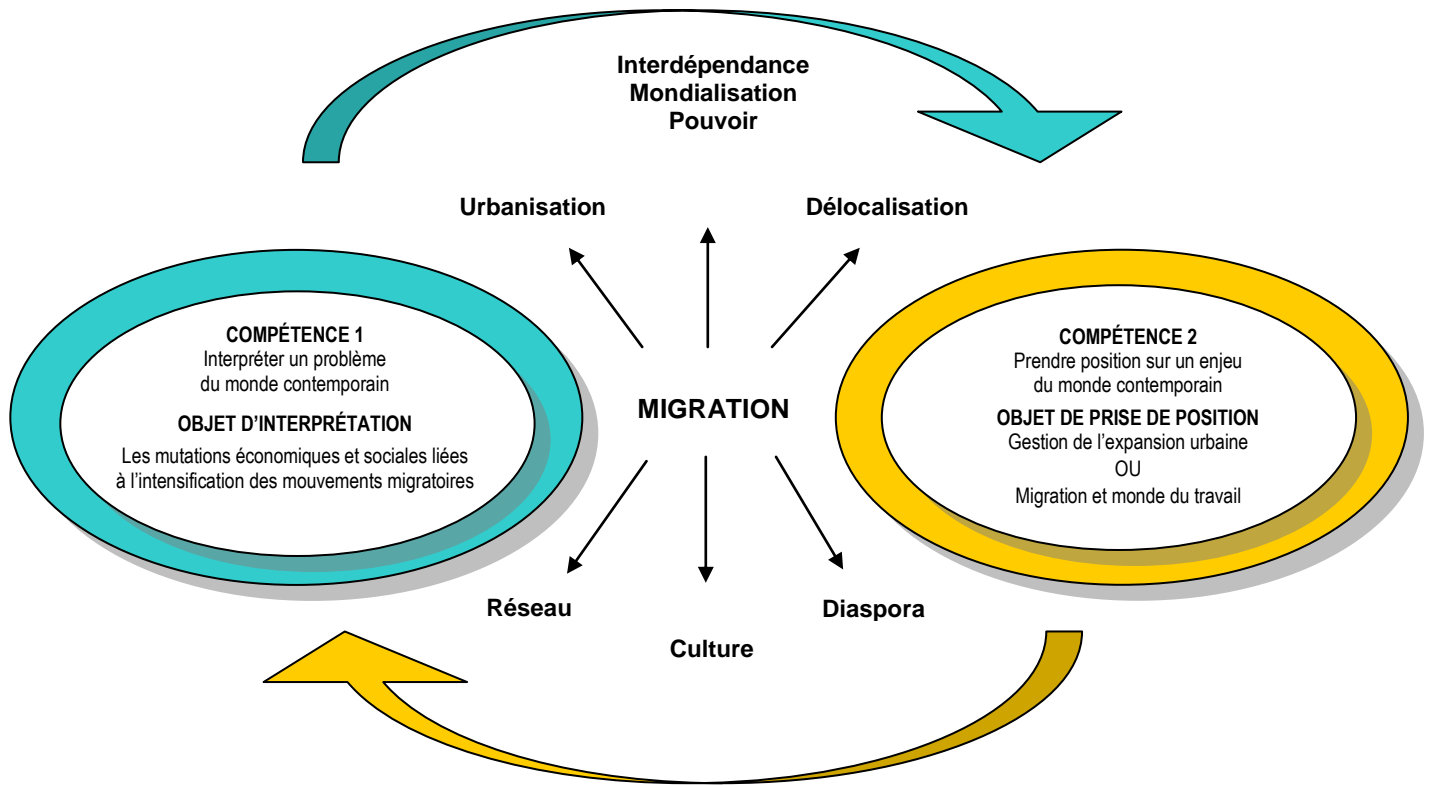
Interdépendance
Mondialisation
Pouvoir

Urbanisation

Délocalisation

COMPÉTENCE 1
Interpréter un problème du monde contemporain

OBJET D'INTERPRÉTATION
Les mutations économiques et sociales liées à l'intensification des mouvements migratoires

MIGRATION

COMPÉTENCE 2
Prendre position sur un enjeu du monde contemporain

OBJET DE PRISE DE POSITION
Gestion de l'expansion urbaine
OU
Migration et monde du travail

Réseau

Culture

Diaspora